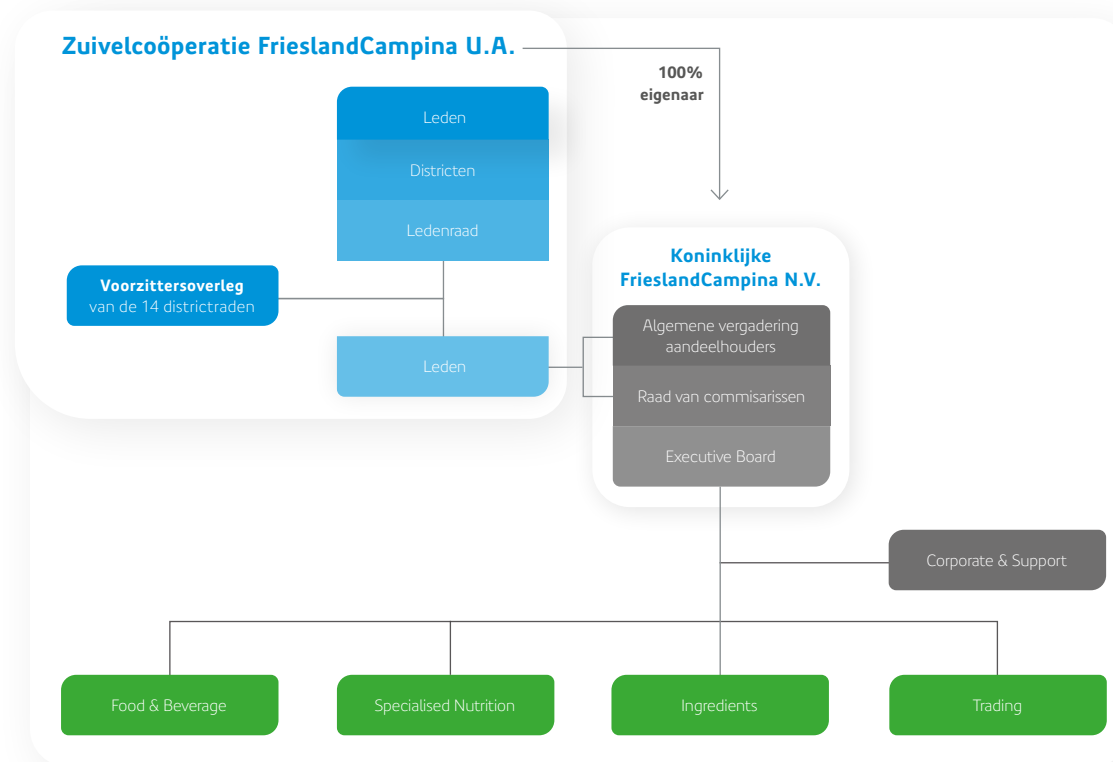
Zuivelcoöperatie FrieslandCampina U.A.

100%
eigenaar

Leden
Districten
Ledenraad

Voorzittersoverleg
van de 14 districtraden

Leden

Koninklijke
FrieslandCampina N.V.

Algemene vergadering aandeelhouders
Raad van commisarissen
Executive Board

Corporate & Support

Food & Beverage
Specialised Nutrition
Ingredients
Trading